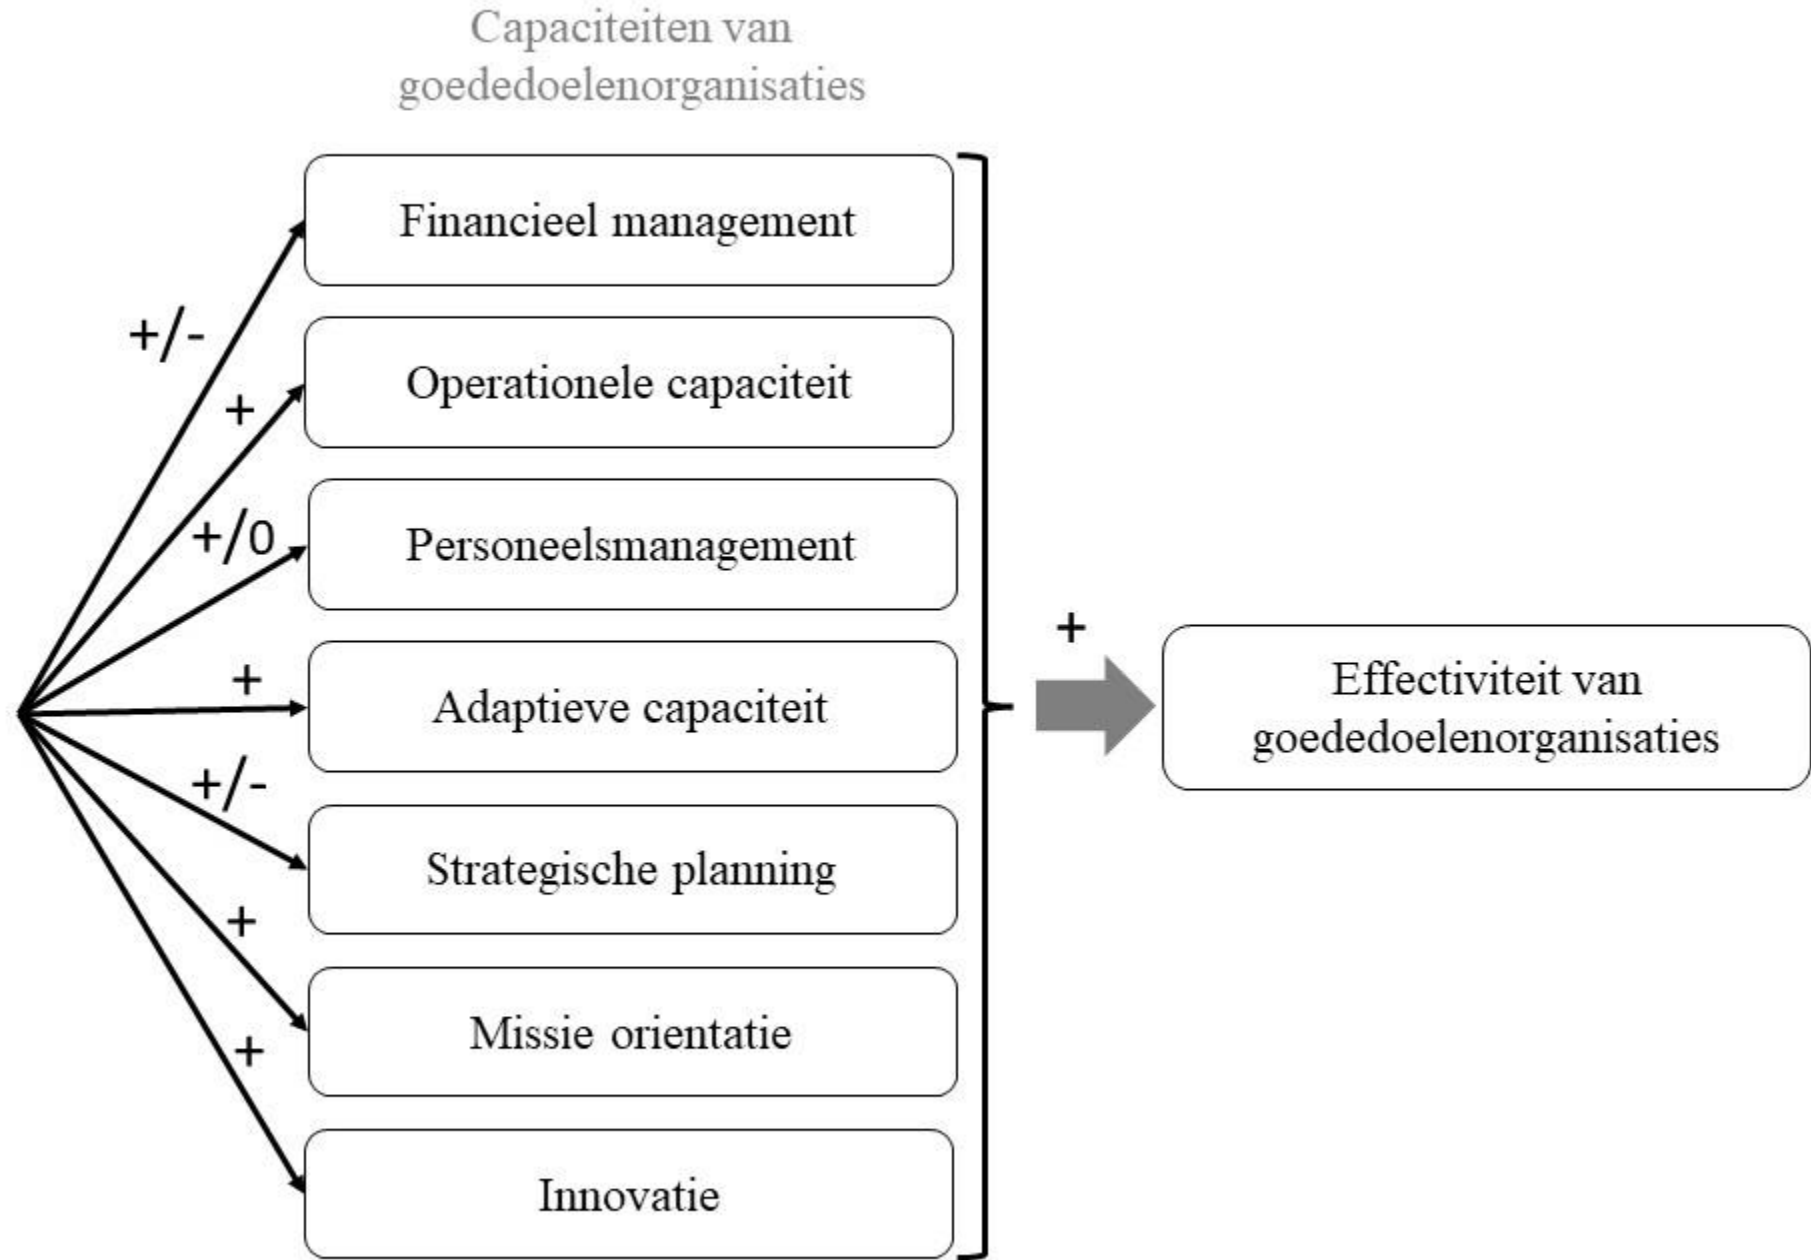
Capaciteiten van goededoelenorganisaties

+/-

Financieel management

+

Operationele capaciteit

+/0

Personeelsmanagement

+

Adaptieve capaciteit

+/-

Strategische planning

+

Missie orientatie

+

Innovatie

+

Effectiviteit van goededoelenorganisaties